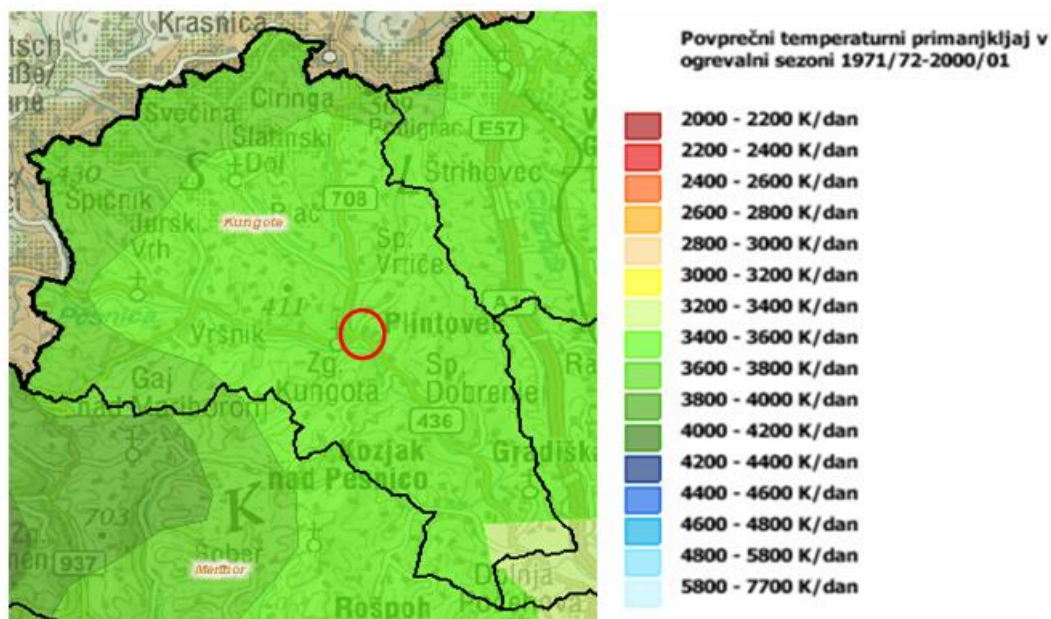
Krasnica
tsch
aße/
ane
Svečina
Ciringa
Sv.
Šentilj
Slatinski Dol
Polički Vrh
Počirnac
E57
Štrihovec
Šentilj
430
Špičnik
Jurski Vrh
708
Plač
Kungota
Sp. Vrtiče
Pesnica
411
Vršnik
Plintovec
A1
Zg. Kungota
Sp. Dobrenje
Gaj nad Mariborom
436
Kozjak nad Pesnico
Gradiška
703
K
Zg.
937
Šober
Maribor
Dolnja
Rošpoh

Povprečni temperaturni primanjkljaj v ogrevalni sezoni 1971/72-2000/01

2000 - 2200 K/dan
2200 - 2400 K/dan
2400 - 2600 K/dan
2600 - 2800 K/dan
2800 - 3000 K/dan
3000 - 3200 K/dan
3200 - 3400 K/dan
3400 - 3600 K/dan
3600 - 3800 K/dan
3800 - 4000 K/dan
4000 - 4200 K/dan
4200 - 4400 K/dan
4400 - 4600 K/dan
4600 - 4800 K/dan
4800 - 5800 K/dan
5800 - 7700 K/dan